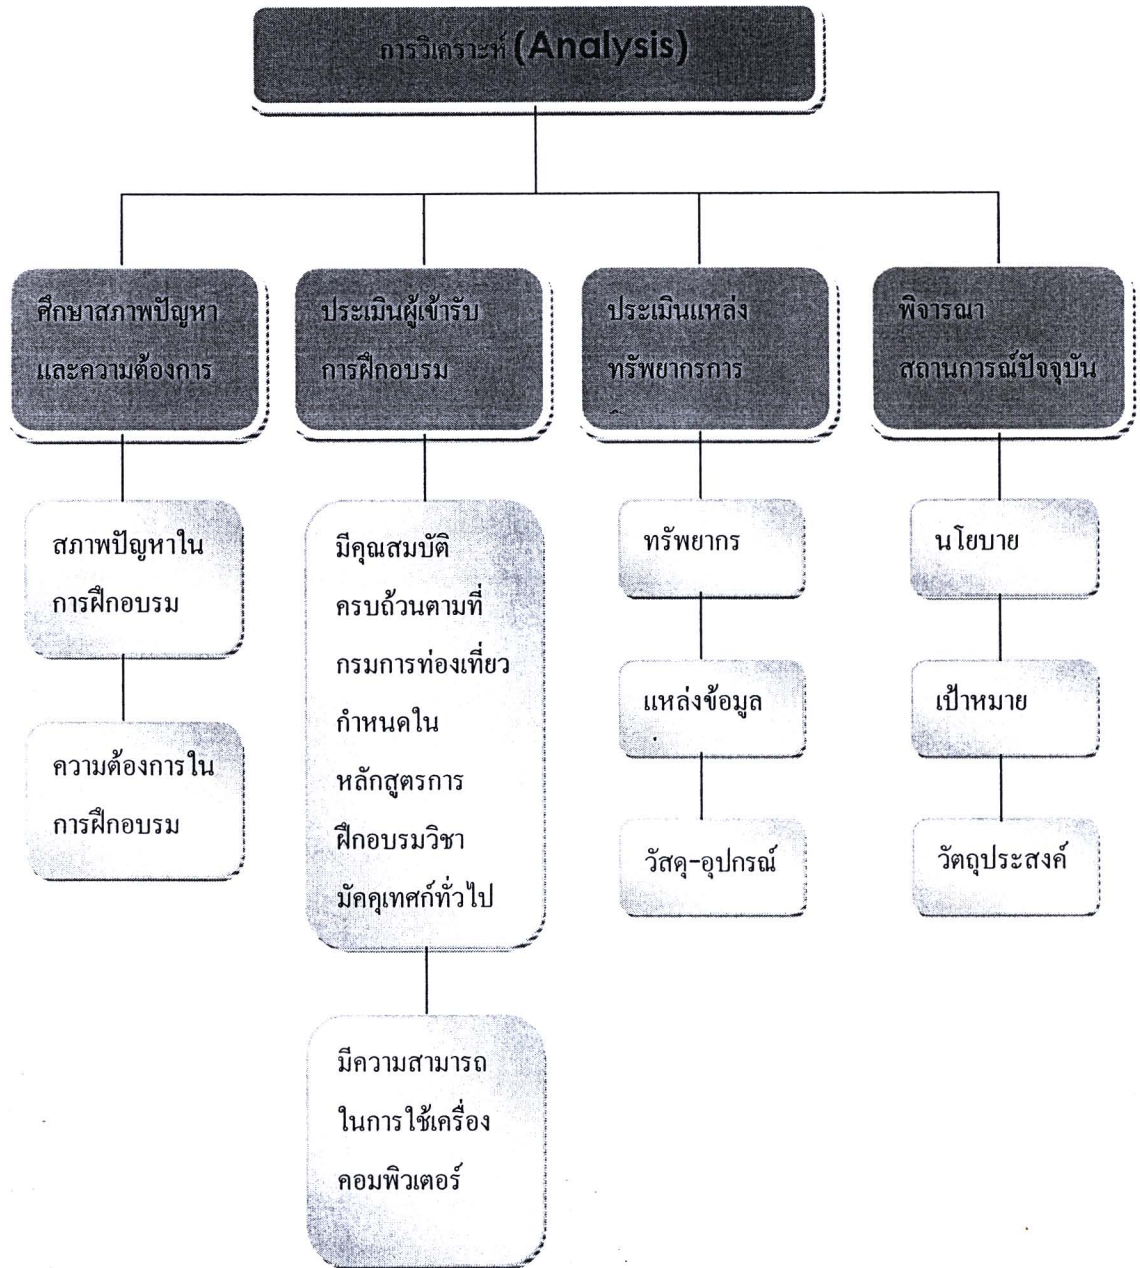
การวิเคราะห์ (Analysis)

ศึกษาสภาพปัญหาและความต้องการ

ประเมินผู้เข้ารับการฝึกอบรม

ประเมินแหล่งทรัพยากรการ

พิจารณาสถานการณ์ปัจจุบัน

สภาพปัญหาในการฝึกอบรม

ความต้องการในการฝึกอบรม

มีคุณสมบัติครบถ้วนตามที่กรมการท่องเที่ยวกำหนดในหลักสูตรการฝึกอบรมวิชามัคคุเทศก์ทั่วไป

มีความสามารถในการใช้เครื่องคอมพิวเตอร์

ทรัพยากร

แหล่งข้อมูล

วัสดุ-อุปกรณ์

นโยบาย

เป้าหมาย

วัตถุประสงค์